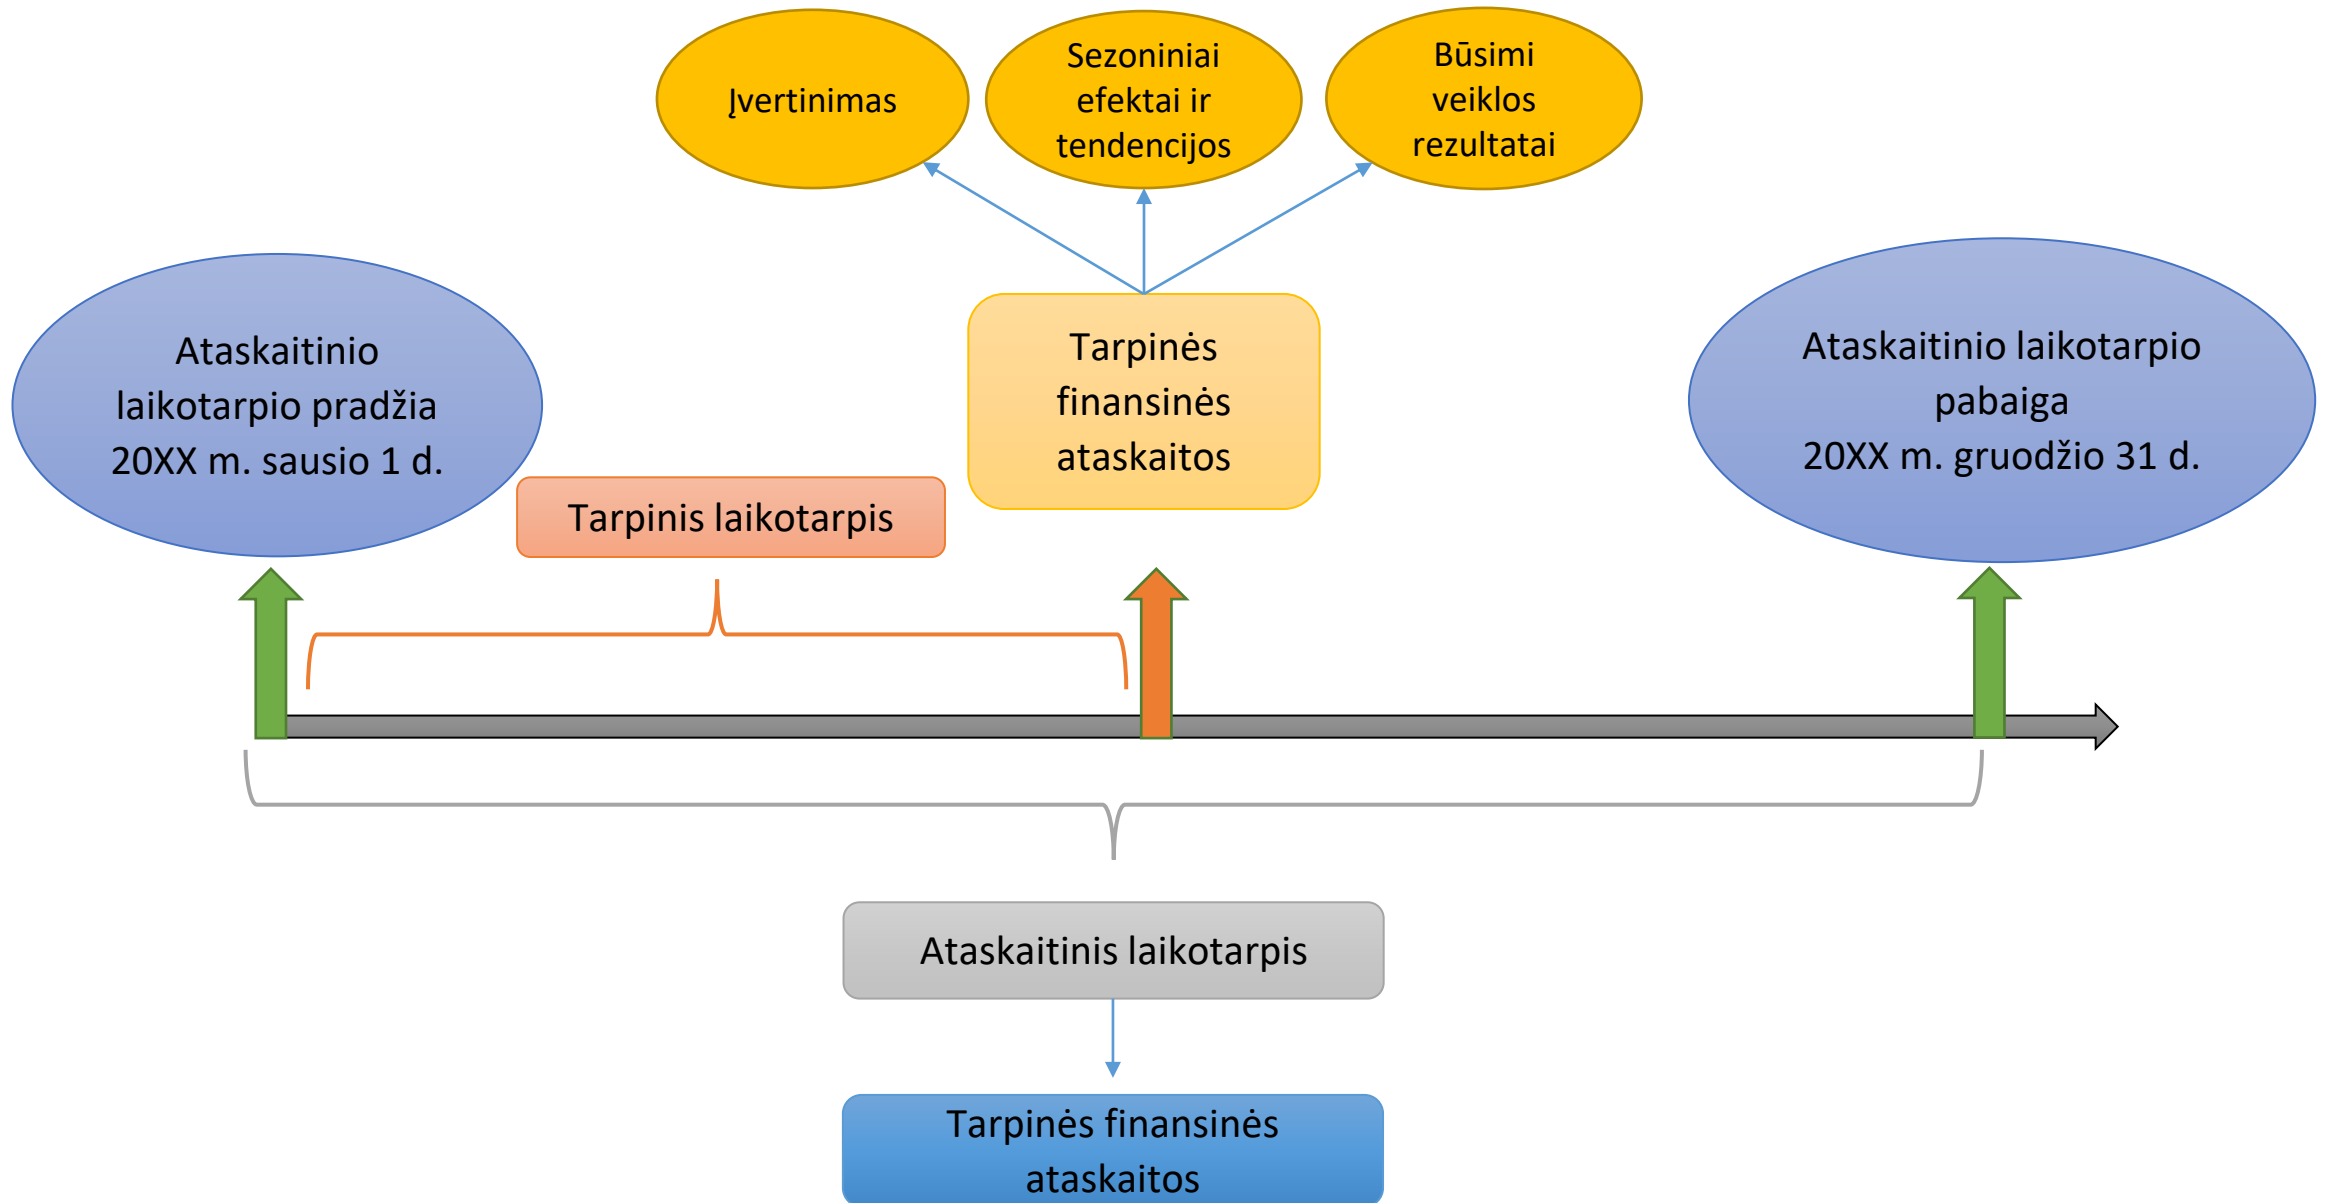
Įvertinimas

Sezoniniai efektai ir tendencijos

Būsimi veiklos rezultatai

Ataskaitinio laikotarpio pradžia 20XX m. sausio 1 d.

Tarpinės finansinės ataskaitos

Ataskaitinio laikotarpio pabaiga 20XX m. gruodžio 31 d.

Tarpinis laikotarpis

Ataskaitinis laikotarpis

Tarpinės finansinės ataskaitos